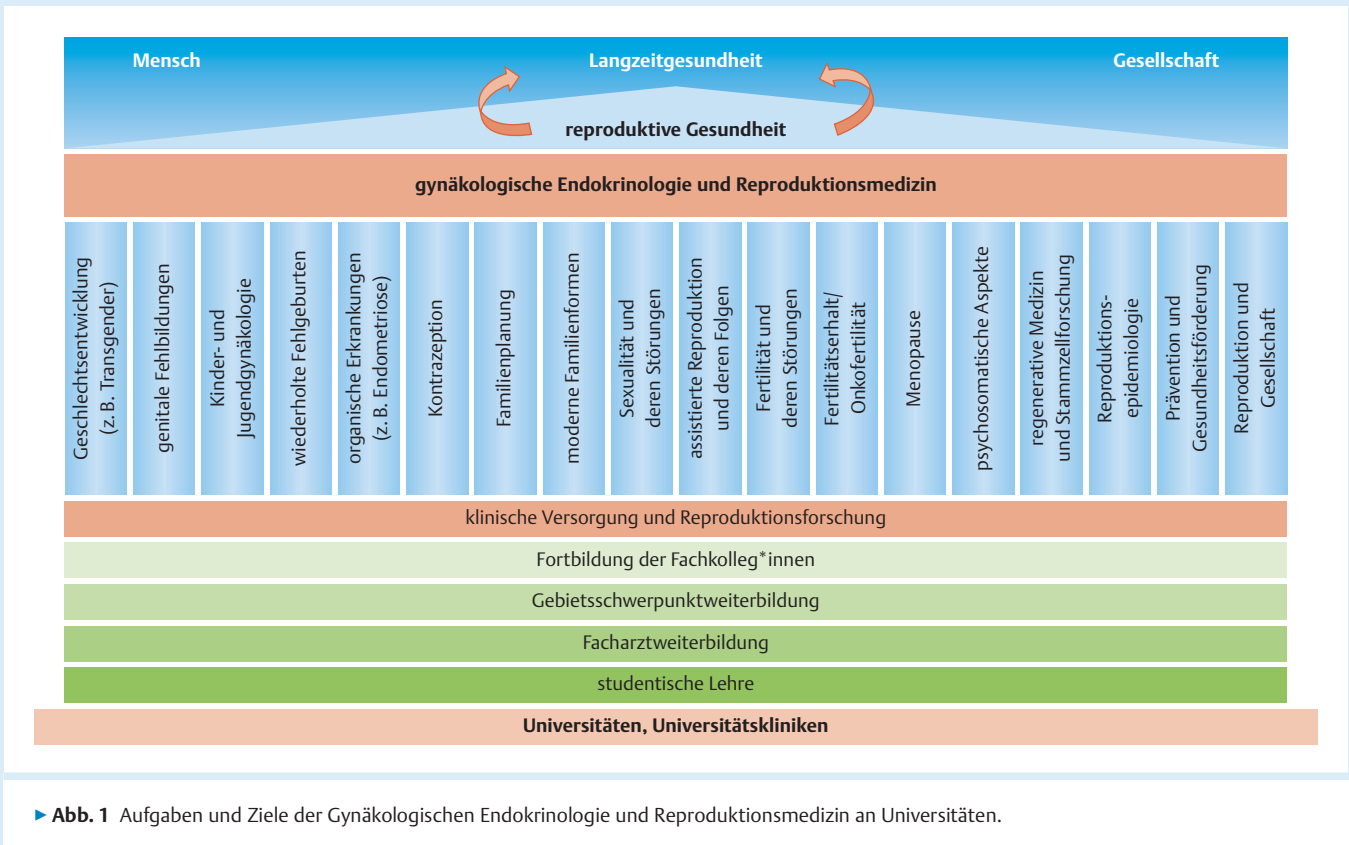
Mensch

Langzeitgesundheit

Gesellschaft

reproduktive Gesundheit

gynäkologische Endokrinologie und Reproduktionsmedizin

Geschlechtsentwicklung (z. B. Transgender)

genitale Fehlbildungen

Kinder- und Jugendgynäkologie

wiederholte Fehlgeburten

organische Erkrankungen (z. B. Endometriose)

Kontrazeption

Familienplanung

moderne Familienformen

Sexualität und deren Störungen

assistierte Reproduktion und deren Folgen

Fertilität und deren Störungen

Fertilitätserhalt/ Onkofertilität

Menopause

psychosomatische Aspekte

regenerative Medizin und Stammzellforschung

Reproduktionsepidemiologie

Prävention und Gesundheitsförderung

Reproduktion und Gesellschaft

klinische Versorgung und Reproduktionsforschung

Fortbildung der Fachkolleg*innen

Gebietsschwerpunktweiterbildung

Facharztweiterbildung

studentische Lehre

Universitäten, Universitätskliniken

▶ Abb. 1 Aufgaben und Ziele der Gynäkologischen Endokrinologie und Reproduktionsmedizin an Universitäten.